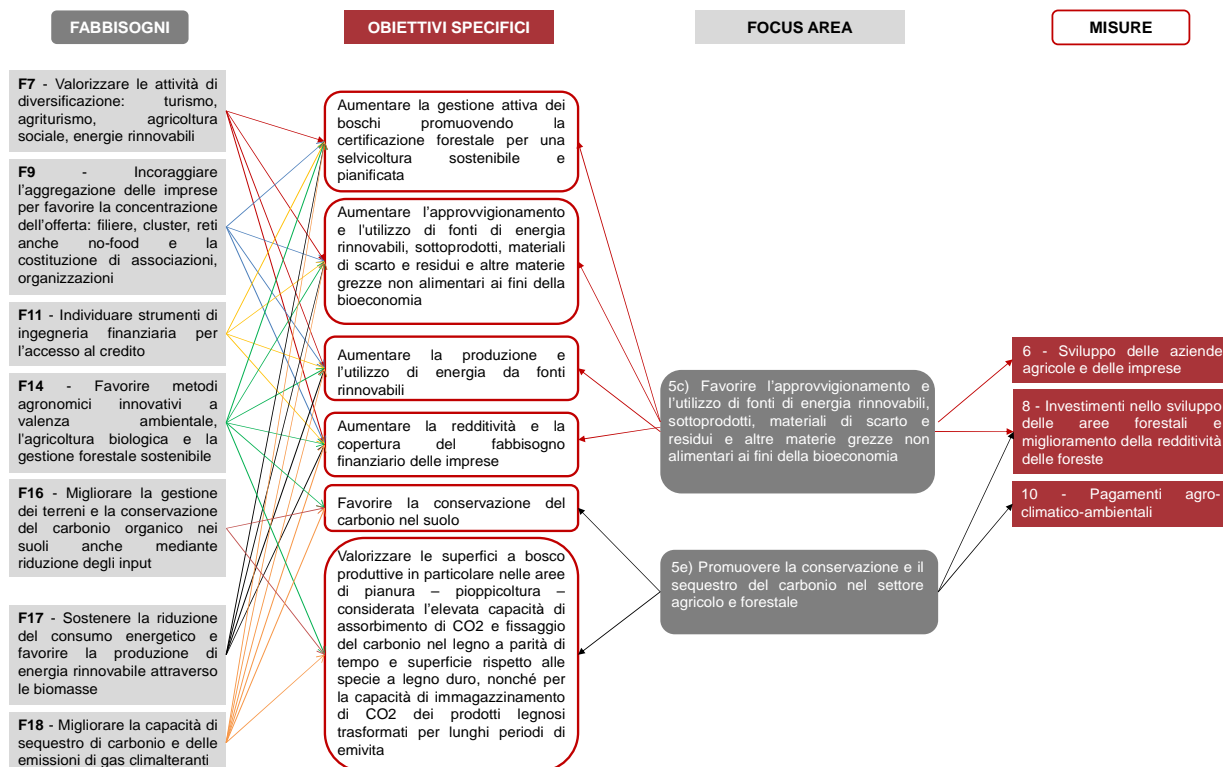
FABBISOGNI

OBIETTIVI SPECIFICI

FOCUS AREA

MISURE

**F7** - Valorizzare le attività di diversificazione: turismo, agriturismo, agricoltura sociale, energie rinnovabili

**F9** - Incoraggiare l'aggregazione delle imprese per favorire la concentrazione dell'offerta: filiere, cluster, reti anche no-food e la costituzione di associazioni, organizzazioni

**F11** - Individuare strumenti di ingegneria finanziaria per l'accesso al credito

**F14** - Favorire metodi agronomici innovativi a valenza ambientale, l'agricoltura biologica e la gestione forestale sostenibile

**F16** - Migliorare la gestione dei terreni e la conservazione del carbonio organico nei suoli anche mediante riduzione degli input

**F17** - Sostenere la riduzione del consumo energetico e favorire la produzione di energia rinnovabile attraverso le biomasse

**F18** - Migliorare la capacità di sequestro di carbonio e delle emissioni di gas climalteranti

Aumentare la gestione attiva dei boschi promuovendo la certificazione forestale per una selvicoltura sostenibile e pianificata

Aumentare l'approvvigionamento e l'utilizzo di fonti di energia rinnovabili, sottoprodotti, materiali di scarto e residui e altre materie grezze non alimentari ai fini della bioeconomia

Aumentare la produzione e l'utilizzo di energia da fonti rinnovabili

Aumentare la redditività e la copertura del fabbisogno finanziario delle imprese

Favorire la conservazione del carbonio nel suolo

Valorizzare le superfici a bosco produttive in particolare nelle aree di pianura – pioppicoltura – considerata l'elevata capacità di assorbimento di CO2 e fissaggio del carbonio nel legno a parità di tempo e superficie rispetto alle specie a legno duro, nonché per la capacità di immagazzinamento di CO2 dei prodotti legnosi trasformati per lunghi periodi di emivita

5c) Favorire l'approvvigionamento e l'utilizzo di fonti di energia rinnovabili, sottoprodotti, materiali di scarto e residui e altre materie grezze non alimentari ai fini della bioeconomia

5e) Promuovere la conservazione e il sequestro del carbonio nel settore agricolo e forestale

6 - Sviluppo delle aziende agricole e delle imprese

8 - Investimenti nello sviluppo delle aree forestali e miglioramento della redditività delle foreste

10 - Pagamenti agro-climatico-ambientali